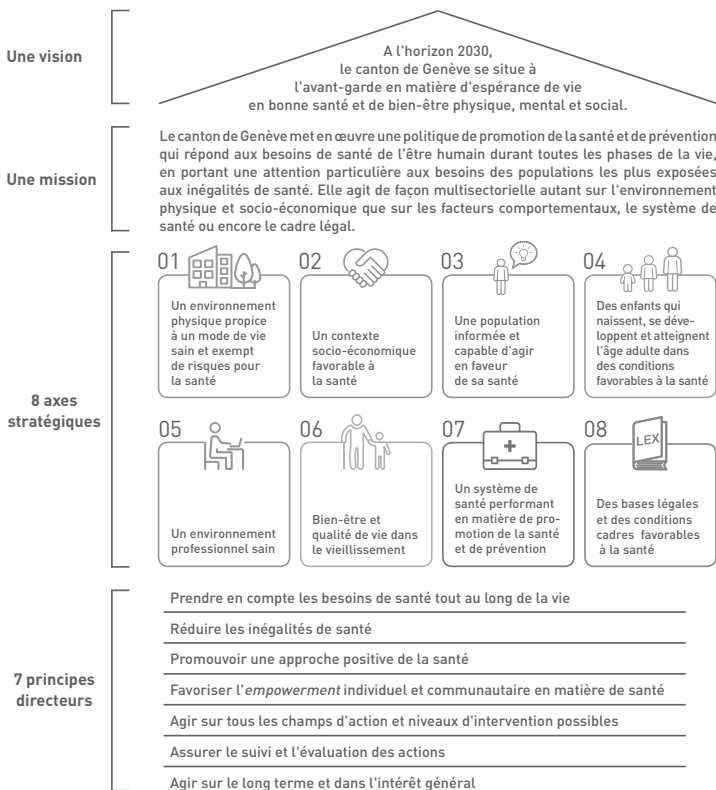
Une vision

A l'horizon 2030, le canton de Genève se situe à l'avant-garde en matière d'espérance de vie en bonne santé et de bien-être physique, mental et social.

Une mission

Le canton de Genève met en œuvre une politique de promotion de la santé et de prévention qui répond aux besoins de santé de l'être humain durant toutes les phases de la vie, en portant une attention particulière aux besoins des populations les plus exposées aux inégalités de santé. Elle agit de façon multisectorielle autant sur l'environnement physique et socio-économique que sur les facteurs comportementaux, le système de santé ou encore le cadre légal.

8 axes stratégiques

01
Un environnement physique propice à un mode de vie sain et exempt de risques pour la santé

02
Un contexte socio-économique favorable à la santé

03
Une population informée et capable d'agir en faveur de sa santé

04
Des enfants qui naissent, se développent et atteignent l'âge adulte dans des conditions favorables à la santé

05
Un environnement professionnel sain

06
Bien-être et qualité de vie dans le vieillissement

07
Un système de santé performant en matière de promotion de la santé et de prévention

08
LEX
Des bases légales et des conditions cadres favorables à la santé

7 principes directeurs

Prendre en compte les besoins de santé tout au long de la vie

Réduire les inégalités de santé

Promouvoir une approche positive de la santé

Favoriser l'empowerment individuel et communautaire en matière de santé

Agir sur tous les champs d'action et niveaux d'intervention possibles

Assurer le suivi et l'évaluation des actions

Agir sur le long terme et dans l'intérêt général